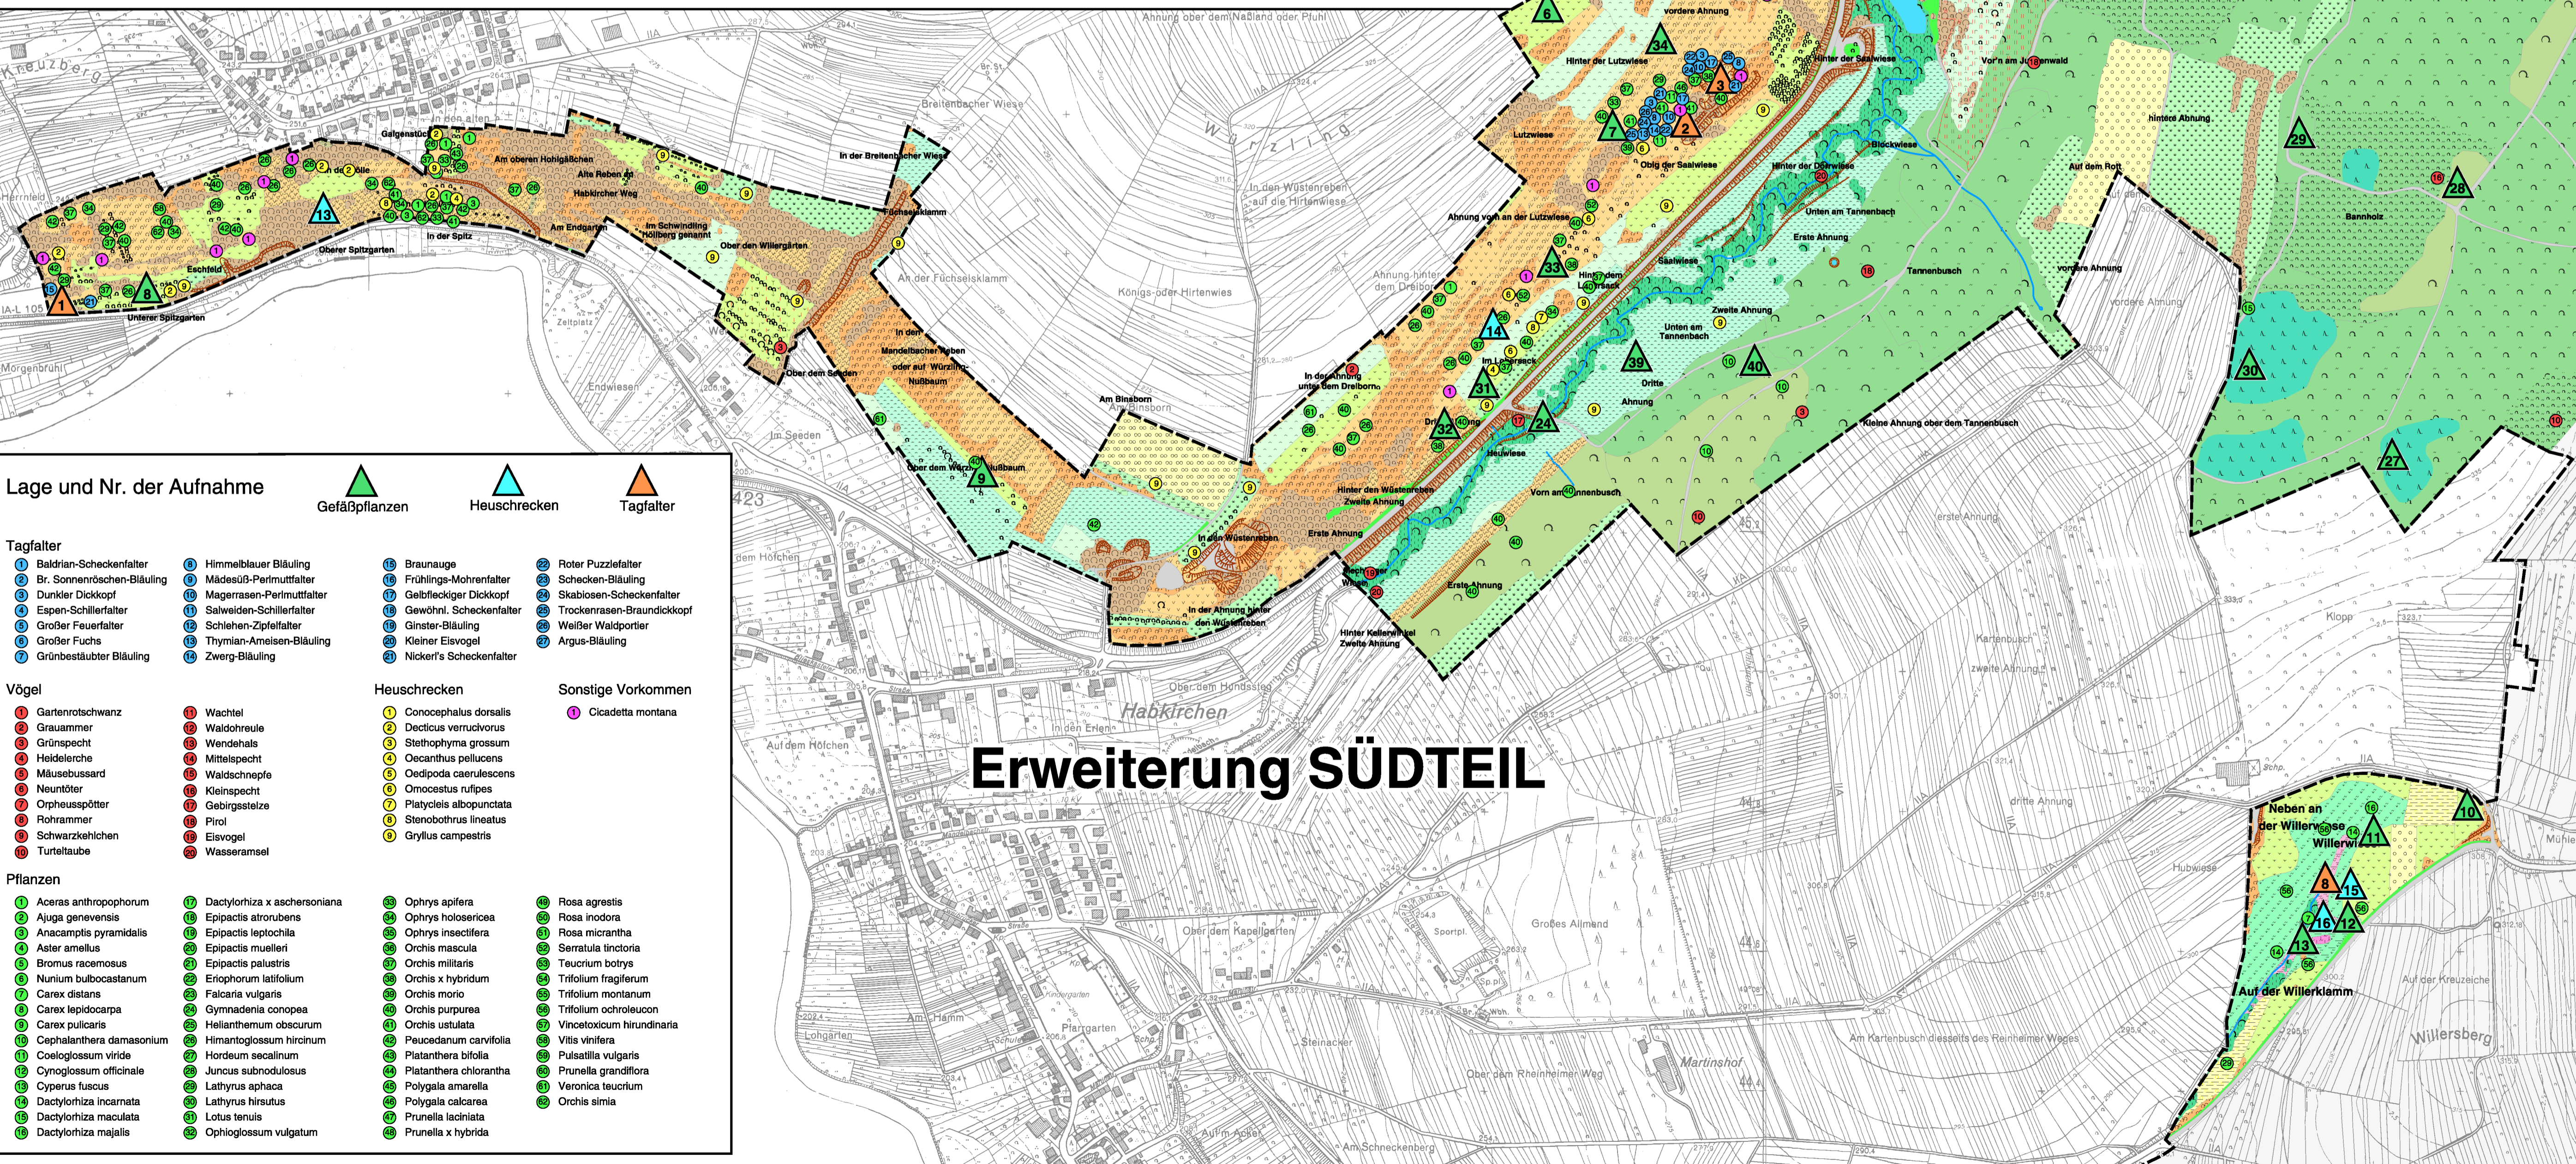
Erweiterung SÜDTEIL

Lage und Nr. der Aufnahme

Gefäßpflanzen
Heuschrecken
Tagfalter

Tagfalter
1 Baldrian-Scheckenfalter
2 Br. Sonnenröschen-Bläuling
3 Dunkler Dickkopf
4 Espen-Schillerfalter
5 Großer Feuerfalter
6 Großer Fuchs
7 Grünbestäubter Bläuling
8 Himmelblauer Bläuling
9 Mädesüß-Perlmuttfalter
10 Magerrasen-Perlmuttfalter
11 Salweiden-Schillerfalter
12 Schlehen-Zipfelfalter
13 Thymian-Ameisen-Bläuling
14 Zwerg-Bläuling
15 Braunauge
16 Frühlings-Mohrenfalter
17 Gelbfleckiger Dickkopf
18 Gewöhnl. Scheckenfalter
19 Ginster-Bläuling
20 Kleiner Eisvogel
21 Nickerl's Scheckenfalter
22 Roter Puzzlefalter
23 Schecken-Bläuling
24 Skabiosen-Scheckenfalter
25 Trockenrasen-Braundickkopf
26 Weißer Waldportier
27 Argus-Bläuling

Vögel
1 Gartenrotschwanz
2 Grauammer
3 Grünspecht
4 Heidelerche
5 Mäusebussard
6 Neuntöter
7 Orpheusspötter
8 Rohrammer
9 Schwarzkehlchen
10 Turteltaube
11 Wachtel
12 Waldohreule
13 Wendehals
14 Mittelspecht
15 Waldschnepfe
16 Kleinspecht
17 Gebirgsstelze
18 Pirol
19 Eisvogel
20 Wasseramsel

Heuschrecken
1 Conocephalus dorsalis
2 Decticus verrucivorus
3 Stethophyma grossum
4 Oecanthus pellucens
5 Oedipoda caerulescens
6 Omocestus rufipes
7 Platycleis albopunctata
8 Stenobothrus lineatus
9 Gryllus campestris

Sonstige Vorkommen
1 Cicadetta montana

Pflanzen
1 Aceras anthropophorum
2 Ajuga genevensis
3 Anacamptis pyramidalis
4 Aster amellus
5 Bromus racemosus
6 Nunium bulbocastanum
7 Carex distans
8 Carex lepidocarpa
9 Carex pulicaris
10 Cephalanthera damasonium
11 Coeloglossum viride
12 Cynoglossum officinale
13 Cyperus fuscus
14 Dactylorhiza incarnata
15 Dactylorhiza maculata
16 Dactylorhiza majalis
17 Dactylorhiza x aschersoniana
18 Epipactis atrorubens
19 Epipactis leptochila
20 Epipactis muelleri
21 Epipactis palustris
22 Eriophorum latifolium
23 Falcaria vulgaris
24 Gymnadenia conopea
25 Helianthemum obscurum
26 Himantoglossum hircinum
27 Hordeum secalinum
28 Juncus subnodulosus
29 Lathyrus aphaca
30 Lathyrus hirsutus
31 Lotus tenuis
32 Ophioglossum vulgatum
33 Ophrys apifera
34 Ophrys holosericea
35 Ophrys insectifera
36 Orchis mascula
37 Orchis militaris
38 Orchis x hybridum
39 Orchis morio
40 Orchis purpurea
41 Orchis ustulata
42 Peucedanum carvifolia
43 Platanthera bifolia
44 Platanthera chlorantha
45 Polygala amarella
46 Polygala calcarea
47 Prunella laciniata
48 Prunella x hybrida
49 Rosa agrestis
50 Rosa inodora
51 Rosa micrantha
52 Serratula tinctoria
53 Teucrium botrys
54 Trifolium fragiferum
55 Trifolium montanum
56 Trifolium ochroleucon
57 Vincetoxicum hirundinaria
58 Vitis vinifera
59 Pulsatilla vulgaris
60 Prunella grandiflora
61 Veronica teucrium
62 Orchis simia

Kreuzberg
In den alten
Galgenstück
Am oberen Hohlgäßchen
Alte Reben an Habkircher Weg
Am Endgarten
In der Spitz
Oberer Spitzgarten
Eschfeld
Unterer Spitzgarten
Morgenbühl
Im Schwindling Höllberg genannt
Oben den Willergärten
In der Breitenbacher Wiese
Breitenbacher Wiese
Füchselsklamm
An der Füchselsklamm
In den Mandelbacher Reben oder auf Würzling Nußbaum
Oben dem Seeden
Im Seeden
Endwiesen
Über dem Würzling Nußbaum
Am Binsborn
Königs- oder Hirtenwies
In den Wüstenreben auf die Hirtenwiese
Würzling
Ahnung oder dem Naßland oder Pfuhl
In den Wüstenreben
In der Ahnung hinter den Wüstenreben
Hinter den Wüstenreben Zweite Ahnung
Erste Ahnung
Hinter Kellerwiesel Zweite Ahnung
In der Ahnung unter dem Dreiborn
Ahnung hinter dem Dreiborn
Ahnung vorn an der Lutzwiese
Lutzwiese
Hinter der Lutzwiese
vordere Ahnung
Obig der Saalwiese
Hinter der Saalwiese
Hinter der Dörrwiese
Blockwiese
Vor'n am Junkerwald
hintere Ahnung
Auf dem Rott
Bannholz
Unten am Tannenbach
Erste Ahnung
Tannenbusch
vordere Ahnung
Saalwiese
Zweite Ahnung
Unten am Tannenbach
Dritte Ahnung
Kleine Ahnung ober dem Tannenbusch
Heuwiese
Vorn am Tannenbusch
Erste Ahnung
Im Lohgraben
Hinter dem Lohgraben
erste Ahnung
zweite Ahnung
dritte Ahnung
Kartenbusch
Klopp
Hubwiese
Neben an der Willerwiese
Willerwies
Auf der Willerklamm
Auf der Kreuzeiche
Willersberg
Habkirchen
In den Erlen
Ober dem Hundssieg
Auf dem Höfchen
dem Höfchen
Ober dem Kapellgarten
Großes Allmend
Sportpl.
Pfarrgarten
Am Hamm
Lohgarten
Steinacker
Ober dem Rheinheimer Weg
Martinshof
Am Kartenbusch diesseits des Reinheimer Weges
Auf'm Acker
Am Schneckenberg
Mühle
Zeltplatz
423